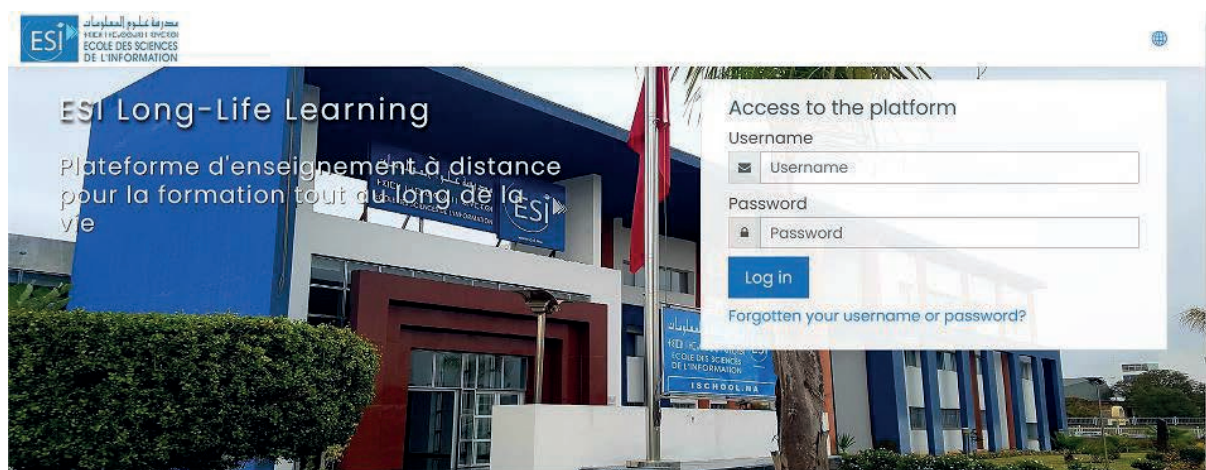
ESI مدرسة علوم المعلومات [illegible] ECOLE DES SCIENCES DE L'INFORMATION

ESI Long-Life Learning

Plateforme d'enseignement à distance pour la formation tout au long de la vie

Access to the platform

Username

Username

Password

Password

Log in

Forgotten your username or password?

ESI

مدرسة علوم المعلومات
ECOLE DES SCIENCES DE L'INFORMATION
ISCHOOL.MA